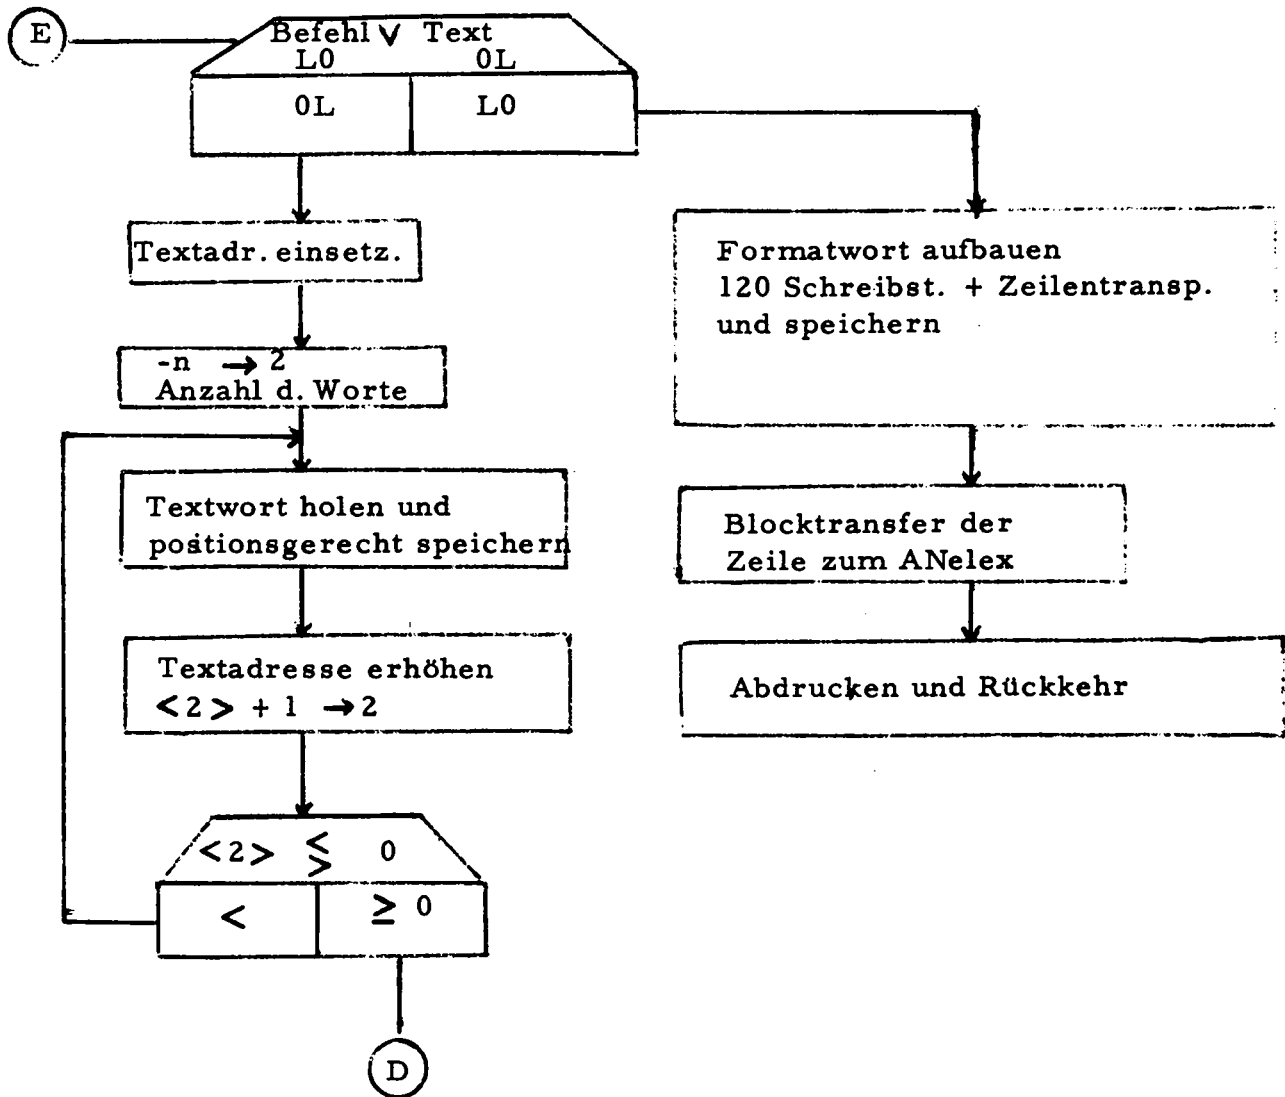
E

Befehl $\vee$ Text
L0 0L

0L | L0

Textadr. einsetz.

-n $\rightarrow$ 2
Anzahl d. Worte

Textwort holen und positionsgerecht speichern

Textadresse erhöhen
$<2> + 1 \rightarrow 2$

$<2> \lessgtr 0$

$<$ | $\geq 0$

D

Formatwort aufbauen
120 Schreibst. + Zeilentransp. und speichern

Blocktransfer der Zeile zum ANelex

Abdrucken und Rückkehr